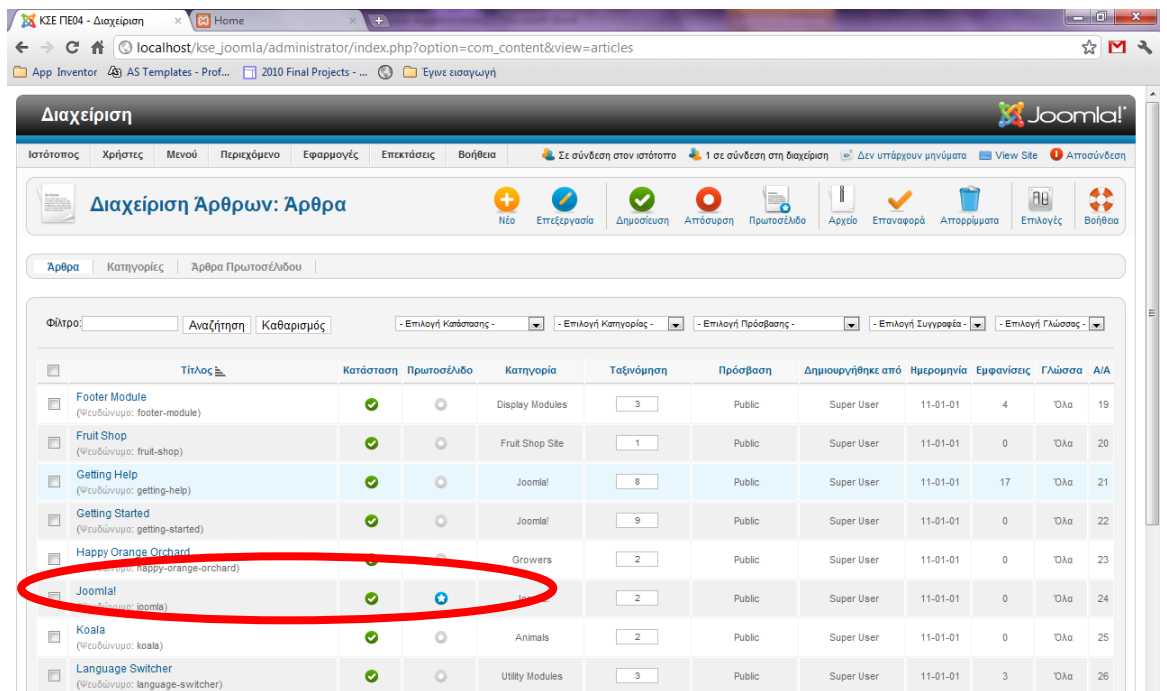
ΚΣΕ ΠΕ04 - Διαχείριση | Home

localhost/kse_joomla/administrator/index.php?option=com_content&view=articles

App Inventor | AS Templates - Prof... | 2010 Final Projects - ... | Έγινε εισαγωγή

Διαχείριση

Joomla!

Ιστότοπος | Χρήστες | Μενού | Περιεχόμενο | Εφαρμογές | Επεκτάσεις | Βοήθεια

Σε σύνδεση στον ιστότοπο | 1 σε σύνδεση στη διαχείριση | Δεν υπάρχουν μηνύματα | View Site | Αποσύνδεση

Διαχείριση Άρθρων: Άρθρα

Νέο | Επεξεργασία | Δημοσίευση | Απόσυρση | Πρωτοσέλιδο | Αρχείο | Επαναφορά | Απορρίμματα | Επιλογές | Βοήθεια

Άρθρα | Κατηγορίες | Άρθρα Πρωτοσέλιδου

Φίλτρο: Αναζήτηση | Καθαρισμός

- Επιλογή Κατάστασης - | - Επιλογή Κατηγορίας - | - Επιλογή Πρόσβασης - | - Επιλογή Συγγραφέα - | - Επιλογή Γλώσσας -

| | Τίτλος | Κατάσταση | Πρωτοσέλιδο | Κατηγορία | Ταξινόμηση | Πρόσβαση | Δημιουργήθηκε από | Ημερομηνία | Εμφανίσεις | Γλώσσα | Α/Α |
|---|---|---|---|---|---|---|---|---|---|---|---|
| | Footer Module (Ψευδώνυμο: footer-module) | | | Display Modules | 3 | Public | Super User | 11-01-01 | 4 | Όλα | 19 |
| | Fruit Shop (Ψευδώνυμο: fruit-shop) | | | Fruit Shop Site | 1 | Public | Super User | 11-01-01 | 0 | Όλα | 20 |
| | Getting Help (Ψευδώνυμο: getting-help) | | | Joomla! | 8 | Public | Super User | 11-01-01 | 17 | Όλα | 21 |
| | Getting Started (Ψευδώνυμο: getting-started) | | | Joomla! | 9 | Public | Super User | 11-01-01 | 0 | Όλα | 22 |
| | Happy Orange Orchard ([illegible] happy-orange-orchard) | | | Growers | 2 | Public | Super User | 11-01-01 | 0 | Όλα | 23 |
| | Joomla! ([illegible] joomla) | | | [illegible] | 2 | Public | Super User | 11-01-01 | 0 | Όλα | 24 |
| | Koala (Ψευδώνυμο: koala) | | | Animals | 2 | Public | Super User | 11-01-01 | 0 | Όλα | 25 |
| | Language Switcher (Ψευδώνυμο: language-switcher) | | | Utility Modules | 3 | Public | Super User | 11-01-01 | 3 | Όλα | 26 |